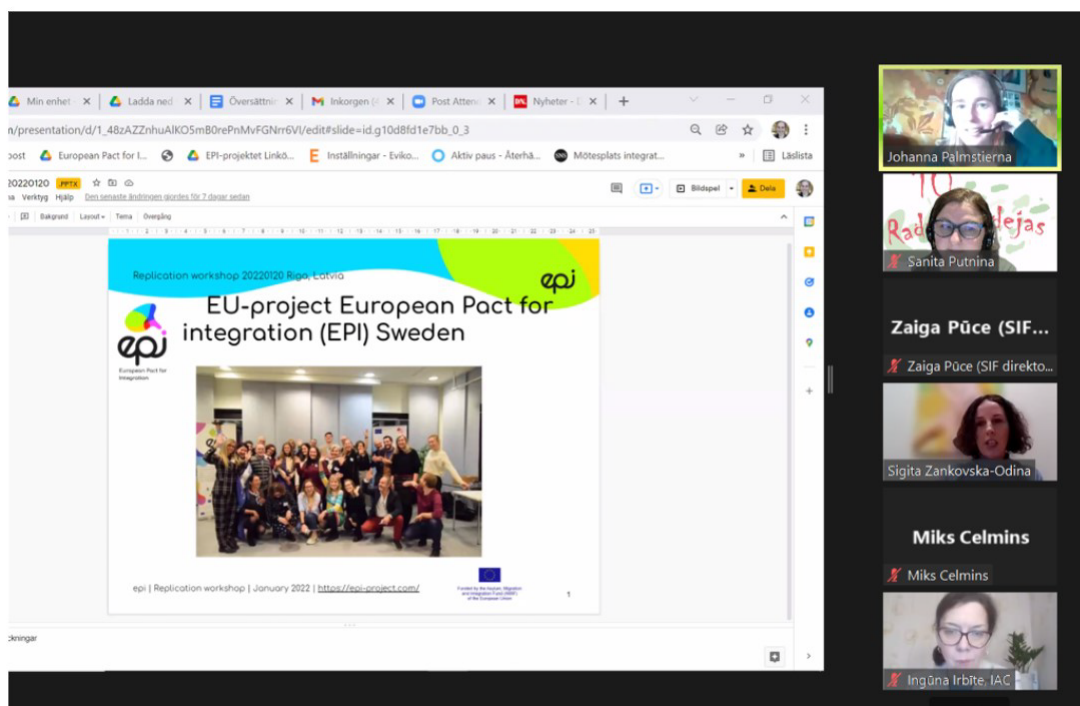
Min enhet | Ladda ned | Översättni | Inkorgen (4 | Post Atten | Nyheter -

n/presentation/d/1_48zAZZnhuAlKO5mB0rePnMvFGNrr6Vl/edit#slide=id.g10d8fd1e7bb_0_3

oost | European Pact for I... | EPI-projektet Linkö... | Inställningar - Eviko... | Aktiv paus - Återhä... | Mötesplats integrat... | Läslista

20220120 .PPTX

na Verktyg Hjälp Den senaste ändringen gjordes för 7 dagar sedan

Bildspel | Dela

Bakgrund Layout Tema Övergång

Replication workshop 20220120 Riga, Latvia

epi

EU-project European Pact for integration (EPI) Sweden

epi
European Pact for Integration

epi | Replication workshop | January 2022 | https://epi-project.com/

Funded by the Asylum, Migration and Integration Fund (AMIF) of the European Union

1

ckningar

Johanna Palmstierna

Sanita Putnina

Zaiga Pūce (SIF...

Zaiga Pūce (SIF direkto...

Sigita Zankovska-Odina

Miks Celmins

Miks Celmins

Ingūna Irbīte, IAC